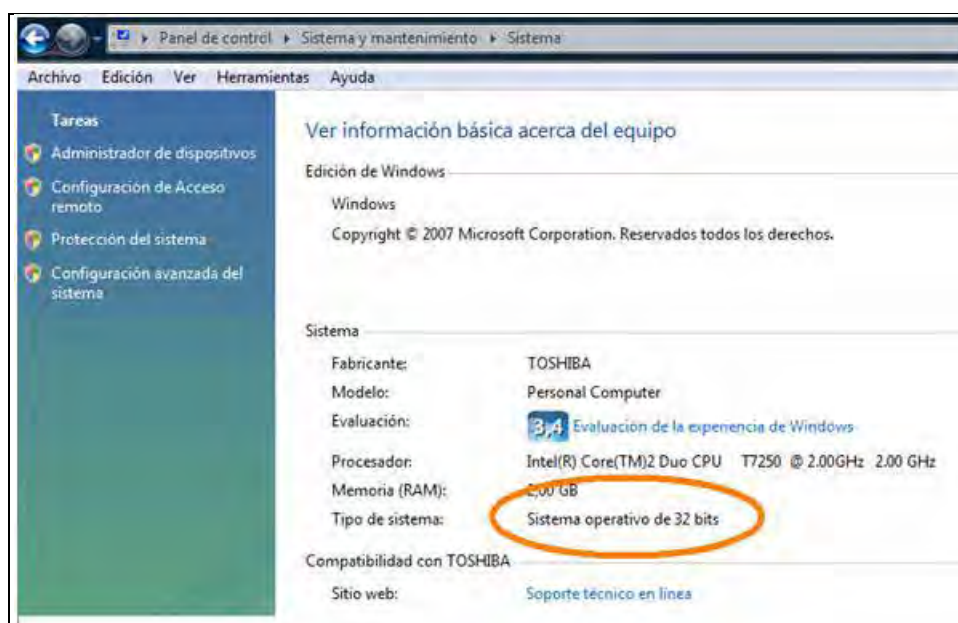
Panel de control ▸ Sistema y mantenimiento ▸ Sistema

Archivo Edición Ver Herramientas Ayuda

Tareas

Administrador de dispositivos

Configuración de Acceso remoto

Protección del sistema

Configuración avanzada del sistema

Ver información básica acerca del equipo

Edición de Windows

Windows

Copyright © 2007 Microsoft Corporation. Reservados todos los derechos.

Sistema

| | |
|---|---|
| Fabricante: | TOSHIBA |
| Modelo: | Personal Computer |
| Evaluación: | 3,4 Evaluación de la experiencia de Windows |
| Procesador: | Intel(R) Core(TM)2 Duo CPU T7250 @ 2.00GHz 2.00 GHz |
| Memoria (RAM): | 2,00 GB |
| Tipo de sistema: | Sistema operativo de 32 bits |

Compatibilidad con TOSHIBA

| | |
|---|---|
| Sitio web: | Soporte técnico en línea |